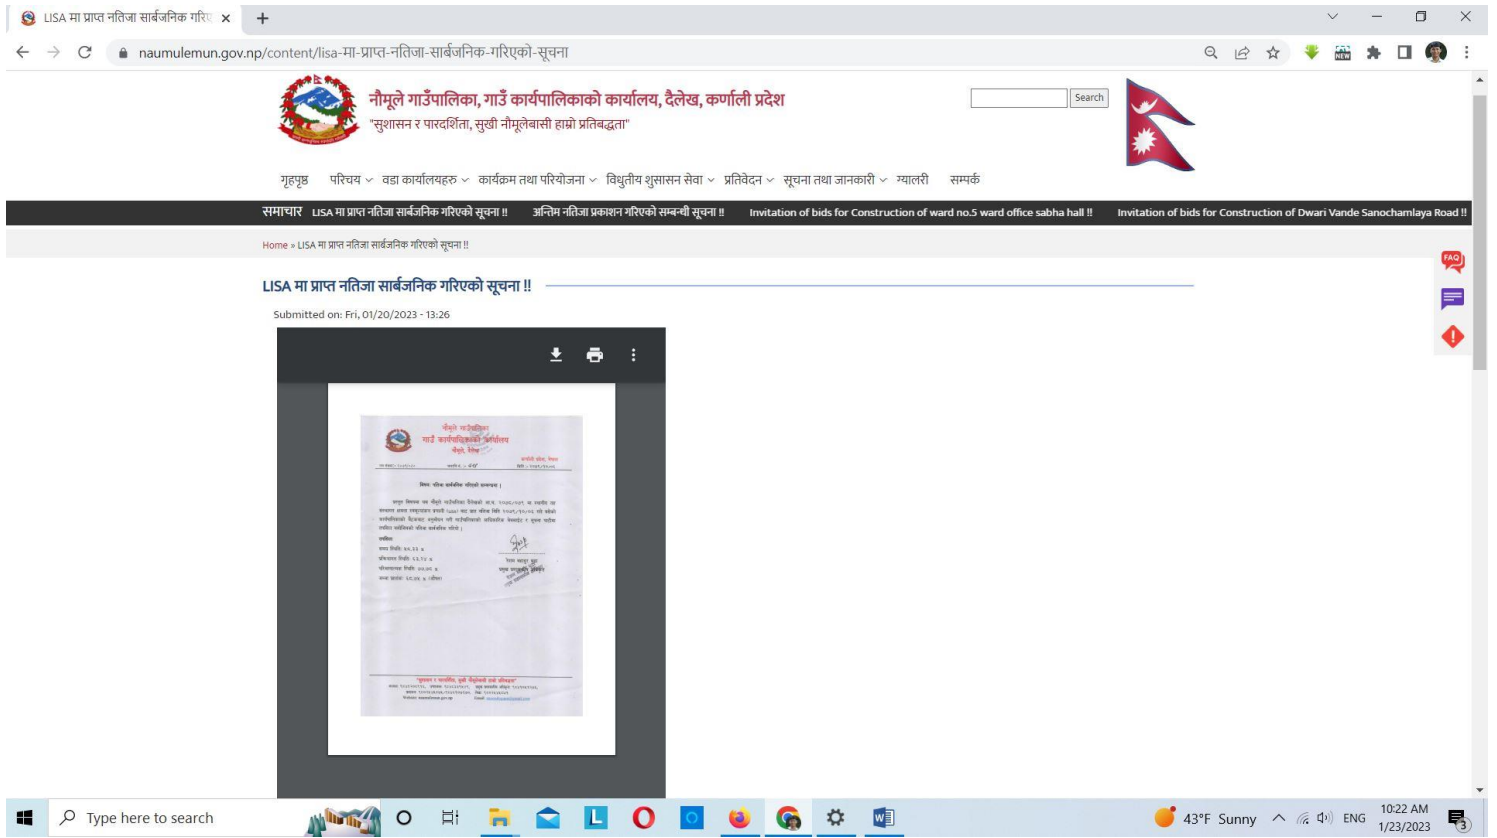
LISA मा प्राप्त नतिजा सार्वजनिक गरिए ×

naumulemun.gov.np/content/lisa-मा-प्राप्त-नतिजा-सार्वजनिक-गरिएको-सूचना

नौमूले गाउँपालिका, गाउँ कार्यपालिकाको कार्यालय, दैलेख, कर्णाली प्रदेश
"सुशासन र पारदर्शिता, सुखी नौमूलेबासी हाम्रो प्रतिबद्धता"

Search

गृहपृष्ठ परिचय वडा कार्यालयहरु कार्यक्रम तथा परियोजना विधुतीय शुसासन सेवा प्रतिवेदन सूचना तथा जानकारी ग्यालरी सम्पर्क

समाचार LISA मा प्राप्त नतिजा सार्वजनिक गरिएको सूचना !! अन्तिम नतिजा प्रकाशन गरिएको सम्बन्धी सूचना !! Invitation of bids for Construction of ward no.5 ward office sabha hall !! Invitation of bids for Construction of Dwari Vande Sanochamlaya Road !!

Home » LISA मा प्राप्त नतिजा सार्वजनिक गरिएको सूचना !!

LISA मा प्राप्त नतिजा सार्वजनिक गरिएको सूचना !!

Submitted on: Fri, 01/20/2023 - 13:26

नौमूले गाउँपालिका
गाउँ कार्यपालिकाको कार्यालय
नौमूले, दैलेख

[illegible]

Type here to search

43°F Sunny ENG 10:22 AM 1/23/2023